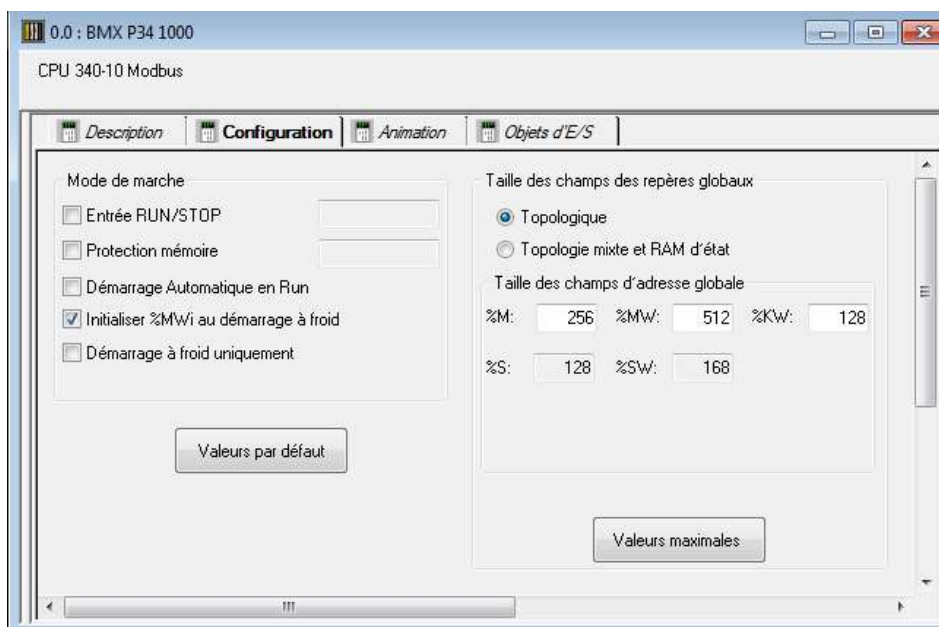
0.0 : BMX P34 1000

CPU 340-10 Modbus

Description | Configuration | Animation | Objets d'E/S

Mode de marche

Entrée RUN/STOP

Protection mémoire

Démarrage Automatique en Run

Initialiser %MWi au démarrage à froid

Démarrage à froid uniquement

Valeurs par défaut

Taille des champs des repères globaux

Topologique

Topologie mixte et RAM d'état

Taille des champs d'adresse globale

%M: 256 %MW: 512 %KW: 128

%S: 128 %SW: 168

Valeurs maximales